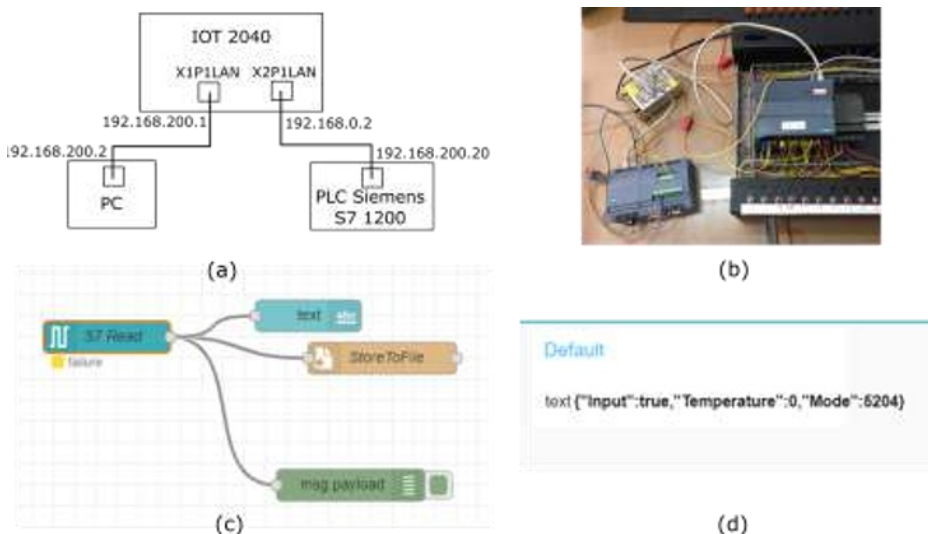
IOT 2040

X1P1LAN X2P1LAN

192.168.200.1 192.168.0.2

192.168.200.2 192.168.200.20

PC

PLC Siemens S7 1200

(a)

(b)

S7 Read

failure

text abc

StoreToFile

msg.payload

(c)

Default

text {"Input":true,"Temperature":0,"Mode":6204}

(d)